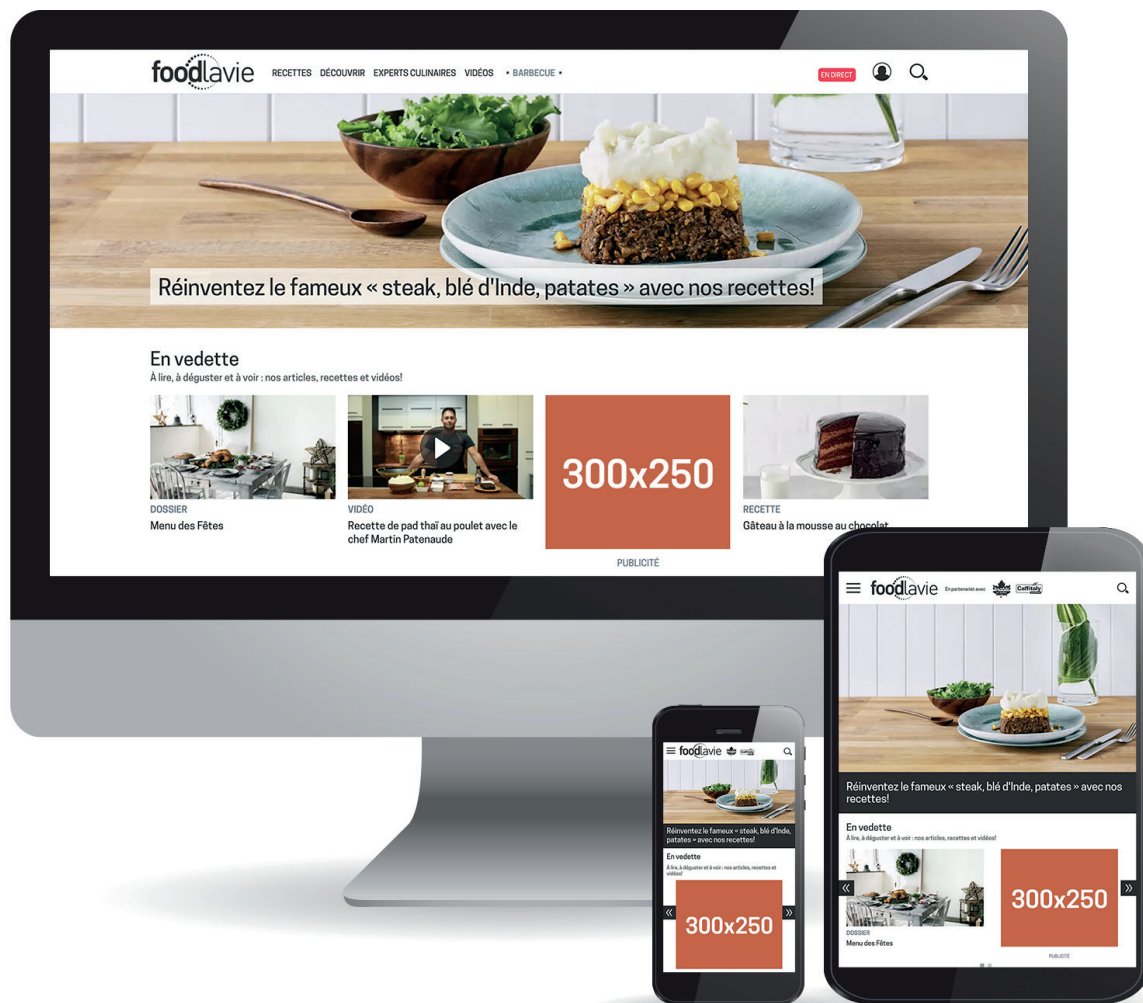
foodlavie RECETTES DÉCOUVRIR EXPERTS CULINAIRES VIDÉOS • BARBECUE •

EN DIRECT

Réinventez le fameux « steak, blé d'Inde, patates » avec nos recettes!

En vedette
À lire, à déguster et à voir : nos articles, recettes et vidéos!

DOSSIER
Menu des Fêtes

VIDÉO
Recette de pad thaï au poulet avec le chef Martin Patenaude

300x250

PUBLICITÉ

RECETTE
Gâteau à la mousse au chocolat

foodlavie En partenariat avec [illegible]

Réinventez le fameux « steak, blé d'Inde, patates » avec nos recettes!

En vedette
À lire, à déguster et à voir : nos articles, recettes et vidéos!

DOSSIER
Menu des Fêtes

300x250

PUBLICITÉ

foodlavie

Réinventez le fameux « steak, blé d'Inde, patates » avec nos recettes!

En vedette
À lire, à déguster et à voir : nos articles, recettes et vidéos!

300x250